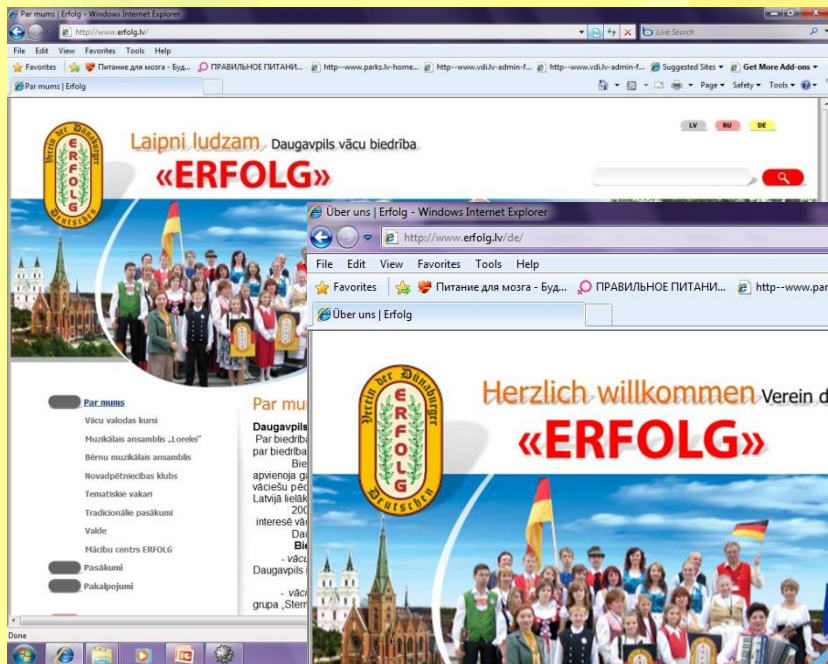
Par mums | Erfolg - Windows Internet Explorer

http://www.erfolg.lv/

Live Search

File Edit View Favorites Tools Help

Favorites Питание для мозга - Буд... ПРАВИЛЬНОЕ ПИТАНИ... http--www.parks.lv-home... http--www.vdi.lv-admin-f... http--www.vdi.lv-admin-f... Suggested Sites Get More Add-ons

Par mums | Erfolg

Page Safety Tools

Verein der Dunaburger ERFOLG Deutschen

Laipni ludzam Daugavpils vācu biedrība

«ERFOLG»

LV RU DE

Par mums
Vācu valodas kursi
Muzikālais ansamblis „Lorelei"
Bērnu muzikālais ansamblis
Novadpētniecības klubs
Tematiskie vakari
Tradicionālie pasākumi
Valde
Mācību centrs ERFOLG
Pasākumi
Pakalpojumi

Par mu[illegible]

Daugavpils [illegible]
Par biedrība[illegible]
par biedrība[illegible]
Bie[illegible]
apvienoja ga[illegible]
vāciešu pē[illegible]
Latvijā lielāk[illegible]
200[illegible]
interesē vā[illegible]
Da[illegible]
Bie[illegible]
- vācu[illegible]
Daugavpils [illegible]
- vāci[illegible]
grupa „Stern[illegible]

Done

Über uns | Erfolg - Windows Internet Explorer

http://www.erfolg.lv/de/

File Edit View Favorites Tools Help

Favorites Питание для мозга - Буд... ПРАВИЛЬНОЕ ПИТАНИ... http--www.par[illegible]

Über uns | Erfolg

Verein der Dunaburger ERFOLG Deutschen

Herzlich willkommen Verein d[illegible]

«ERFOLG»